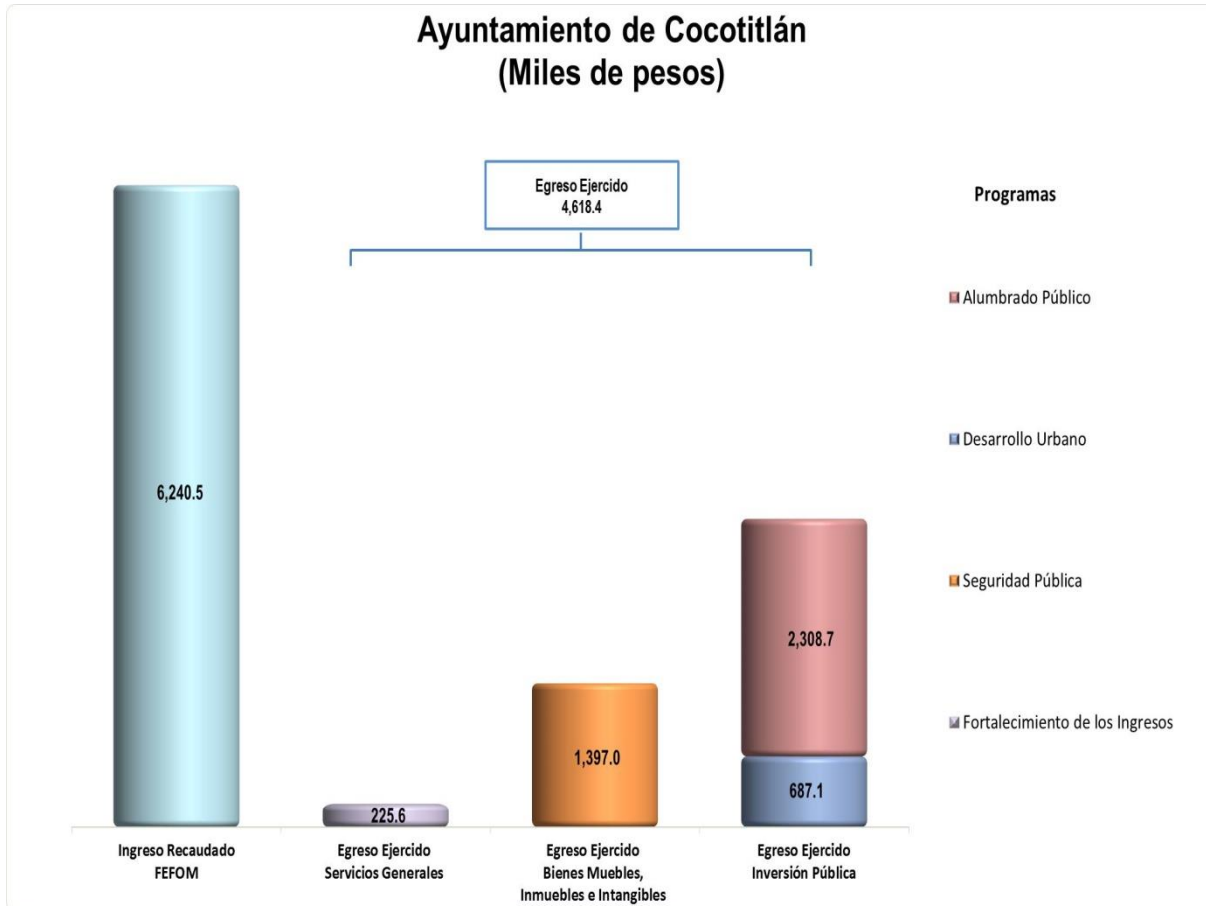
Ayuntamiento de Cocotitlán
(Miles de pesos)

Egreso Ejercido
4,618.4

Programas

Alumbrado Público

Desarrollo Urbano

Seguridad Pública

Fortalecimiento de los Ingresos

6,240.5

225.6

1,397.0

2,308.7

687.1

Ingreso Recaudado
FEFOM

Egreso Ejercido
Servicios Generales

Egreso Ejercido
Bienes Muebles, Inmuebles e Intangibles

Egreso Ejercido
Inversión Pública